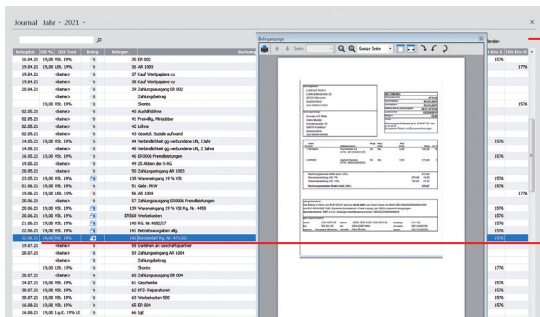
Journal Jahr - 2021 -

Belegdatum | USt % | USt Text | Beleg | Belegtex

16.04.21 19,00 VSt. 19% 35 ER 002
19.04.21 19,00 USt. 19% 36 AR 1003
19.04.21 37 Kauf Wertpapiere xx
19.04.21 38 Kauf Wertpapiere xx
20.04.21 39 Zahlungseingang ER 002
Zahlungsbetrag
19,00 VSt. 19% Skonto
02.05.21 40 Ausfuhrlöhne
02.05.21 41 Privatbg. Mitglieder
02.05.21 42 Löhne
02.05.21 43 Gesetzl. Soziale aufwand
14.05.21 19,00 VSt. 19% 44 Verbindlichkeit ggü verbundene UN, 1Jahr
14.05.21 45 Verbindlichkeit ggü verbundene UN, 2 Jahre
16.05.21 19,00 VSt. 19% 46 ER0006 Fremdleistungen
19.05.21 49 25 Aktien der X AG
20.05.21 50 Zahlungseingang AR 1003
23.05.21 19,00 VSt. 19% 130 Wareneingang 19 % VSt
01.06.21 19,00 VSt. 19% 51 Gebr. PKW
19.06.21 19,00 USt. 19% 56 AR 1004
20.06.21 57 Zahlungsausgang ER0006 Fremdleistungen
20.06.21 19,00 VSt. 19% 159 Wareneingang 19 % VSt Rg. Nr. 4450
20.06.21 19,00 VSt. 19% ER008 Werbekosten
21.06.21 19,00 VSt. 19% 140 RG. Nr. 4002157
22.06.21 19,00 VSt. 19% 141 Betriebsausgaben allg.
22.06.21 19,00 VSt. 19% 142 Bürobedarf Rg. Nr. 871030
28.07.21 58 Darlehen an Gesellschafter
28.07.21 59 Zahlungseingang AR 1004
Zahlungsbetrag
19,00 USt. 19% Skonto
28.07.21 60 Zahlungseingang ER 004
24.07.21 19,00 VSt. 19% 61 Geschenke
30.07.21 19,00 VSt. 19% 62 KFZ-Reparaturen
30.07.21 19,00 VSt. 19% 63 Werbekosten 500
16.08.21 19,00 VSt. 19% 65 ER 004
16.08.21 19,00 Lg.E. 19% U 66 IgE

Belegansicht
Seiten
Ganze Seite

nden
1576
1776
1576
1576
1576
1576
1576
1576
1776
1576
1576
1576
1576
1576
1576
1576